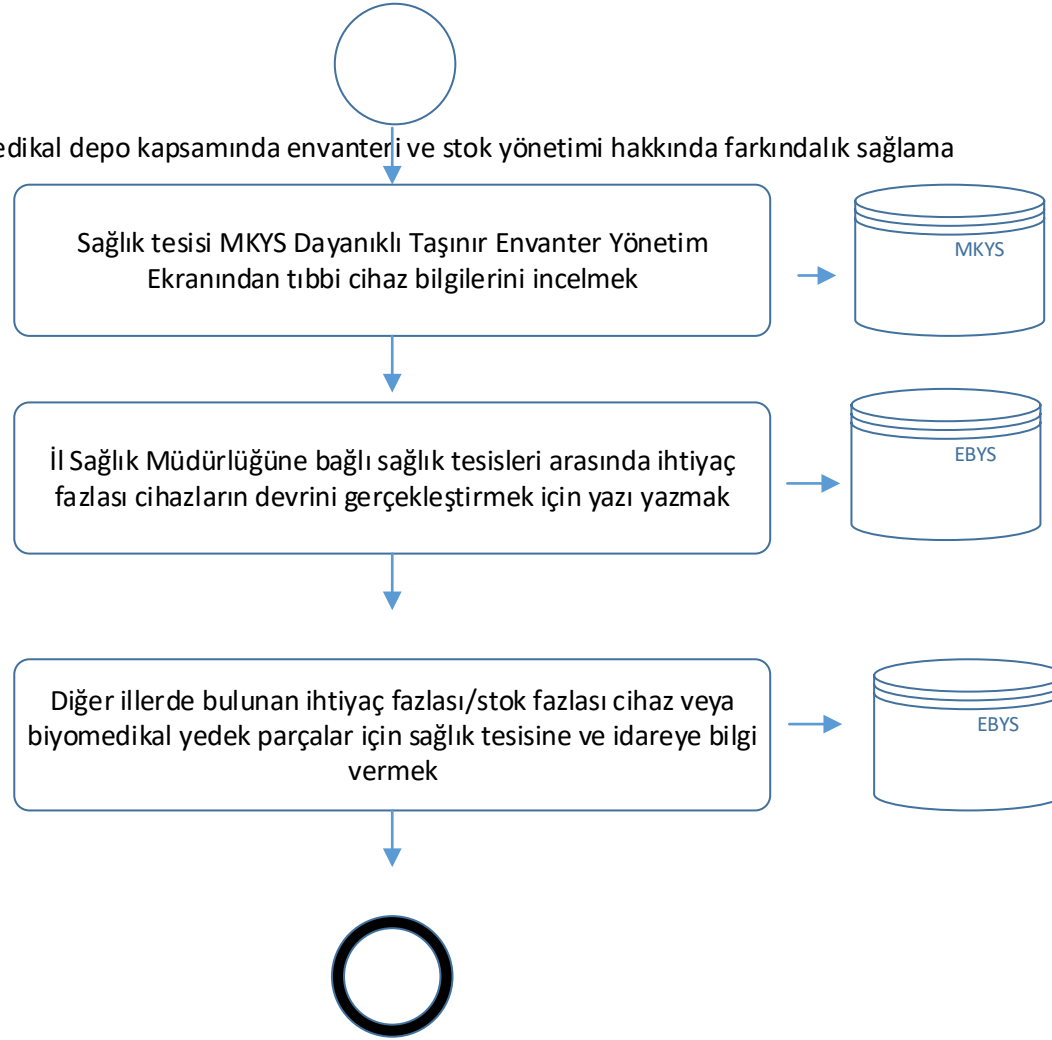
edikal depo kapsamında envanteri ve stok yönetimi hakkında farkındalık sağlama

Sağlık tesisi MKYS Dayanıklı Taşınır Envanter Yönetim Ekranından tıbbi cihaz bilgilerini incelmek

MKYS

İl Sağlık Müdürlüğüne bağlı sağlık tesisleri arasında ihtiyaç fazlası cihazların devrini gerçekleştirmek için yazı yazmak

EBYS

Diğer illerde bulunan ihtiyaç fazlası/stok fazlası cihaz veya biyomedikal yedek parçalar için sağlık tesisine ve idareye bilgi vermek

EBYS